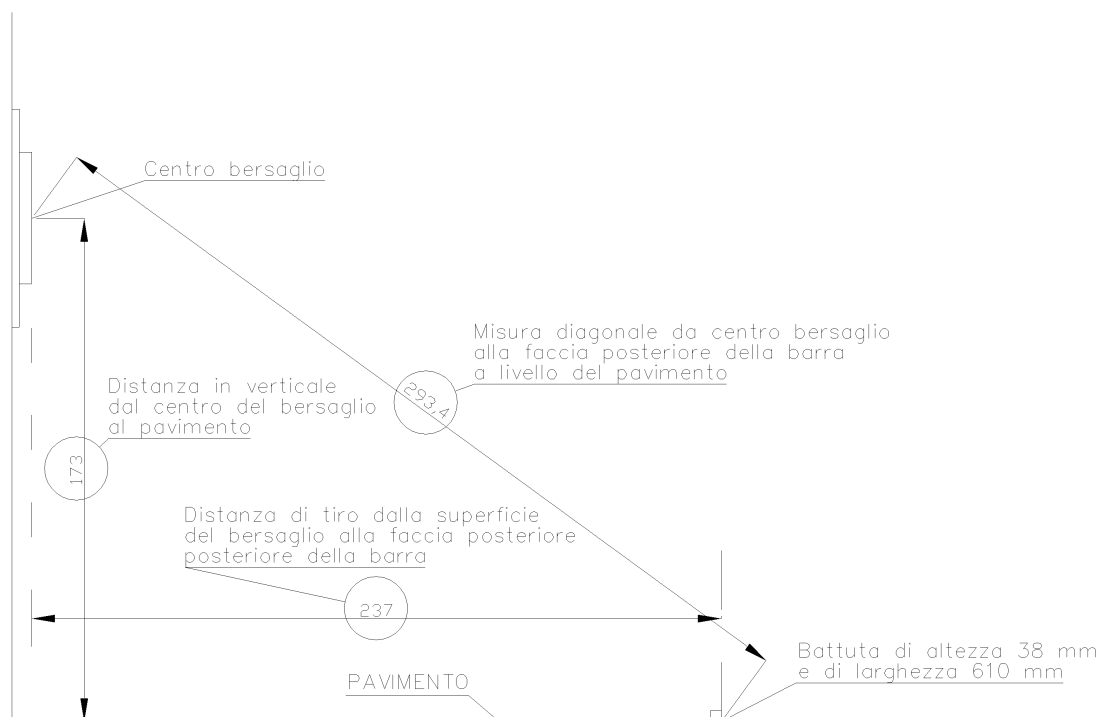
Centro bersaglio

Misura diagonale da centro bersaglio alla faccia posteriore della barra a livello del pavimento

293,4

Distanza in verticale dal centro del bersaglio al pavimento

173

Distanza di tiro dalla superficie del bersaglio alla faccia posteriore posteriore della barra

237

Battuta di altezza 38 mm e di larghezza 610 mm

PAVIMENTO